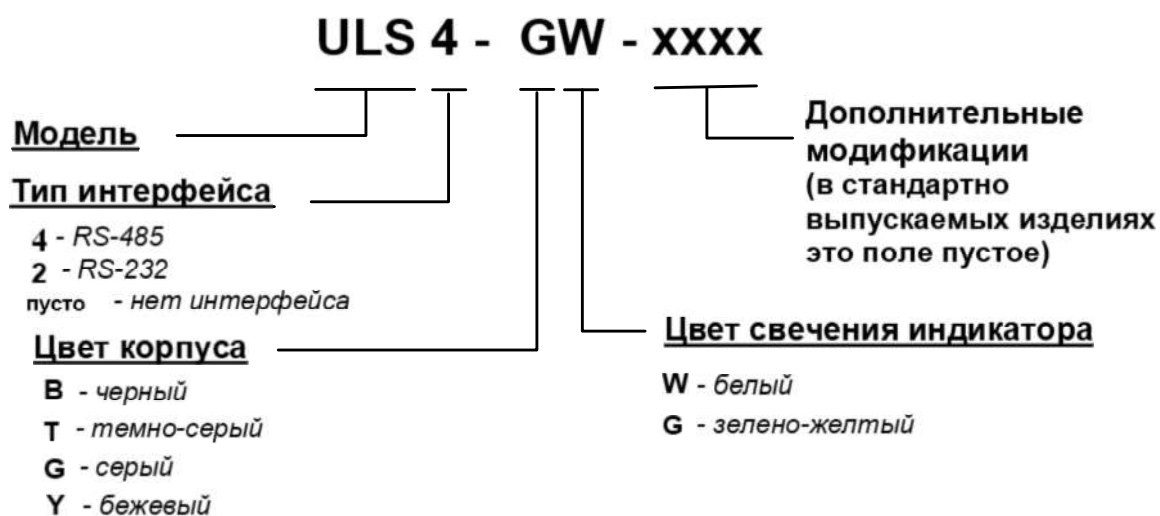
ULS 4 - GW - xxxx

Модель

Тип интерфейса

4 - RS-485
2 - RS-232
пусто - нет интерфейса

Цвет корпуса

B - черный
T - темно-серый
G - серый
Y - бежевый

Дополнительные модификации (в стандартно выпускаемых изделиях это поле пустое)

Цвет свечения индикатора

W - белый
G - зелено-желтый